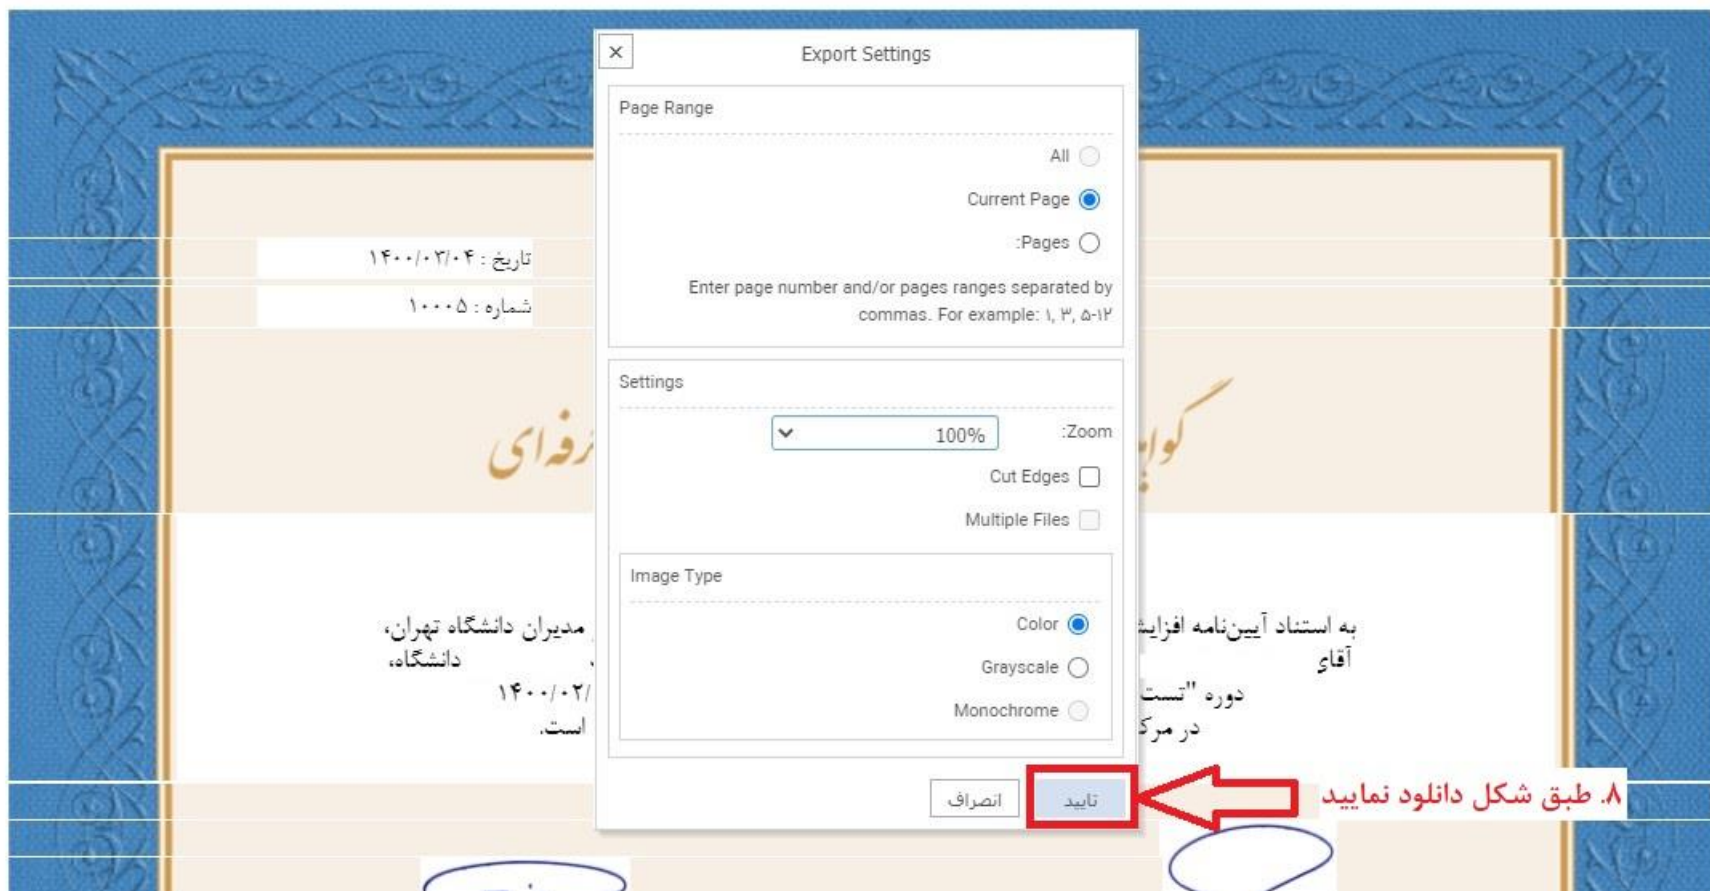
تاریخ : ۱۴۰۰/۰۳/۰۴
شماره : ۱۰۰۰۵

Export Settings

Page Range

All

Current Page

:Pages

Enter page number and/or pages ranges separated by commas. For example: ۱, ۳, ۵-۱۲

Settings

:Zoom 100%

Cut Edges

Multiple Files

Image Type

Color

Grayscale

Monochrome

تایید انصراف

۸. طبق شکل دانلود نمایید

گواه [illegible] حرفه‌ای

به استناد آیین‌نامه افزایش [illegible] مدیران دانشگاه تهران،
آقای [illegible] دانشگاه،
دوره "تست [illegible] ۱۴۰۰/۰۲/
در مرک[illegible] است.